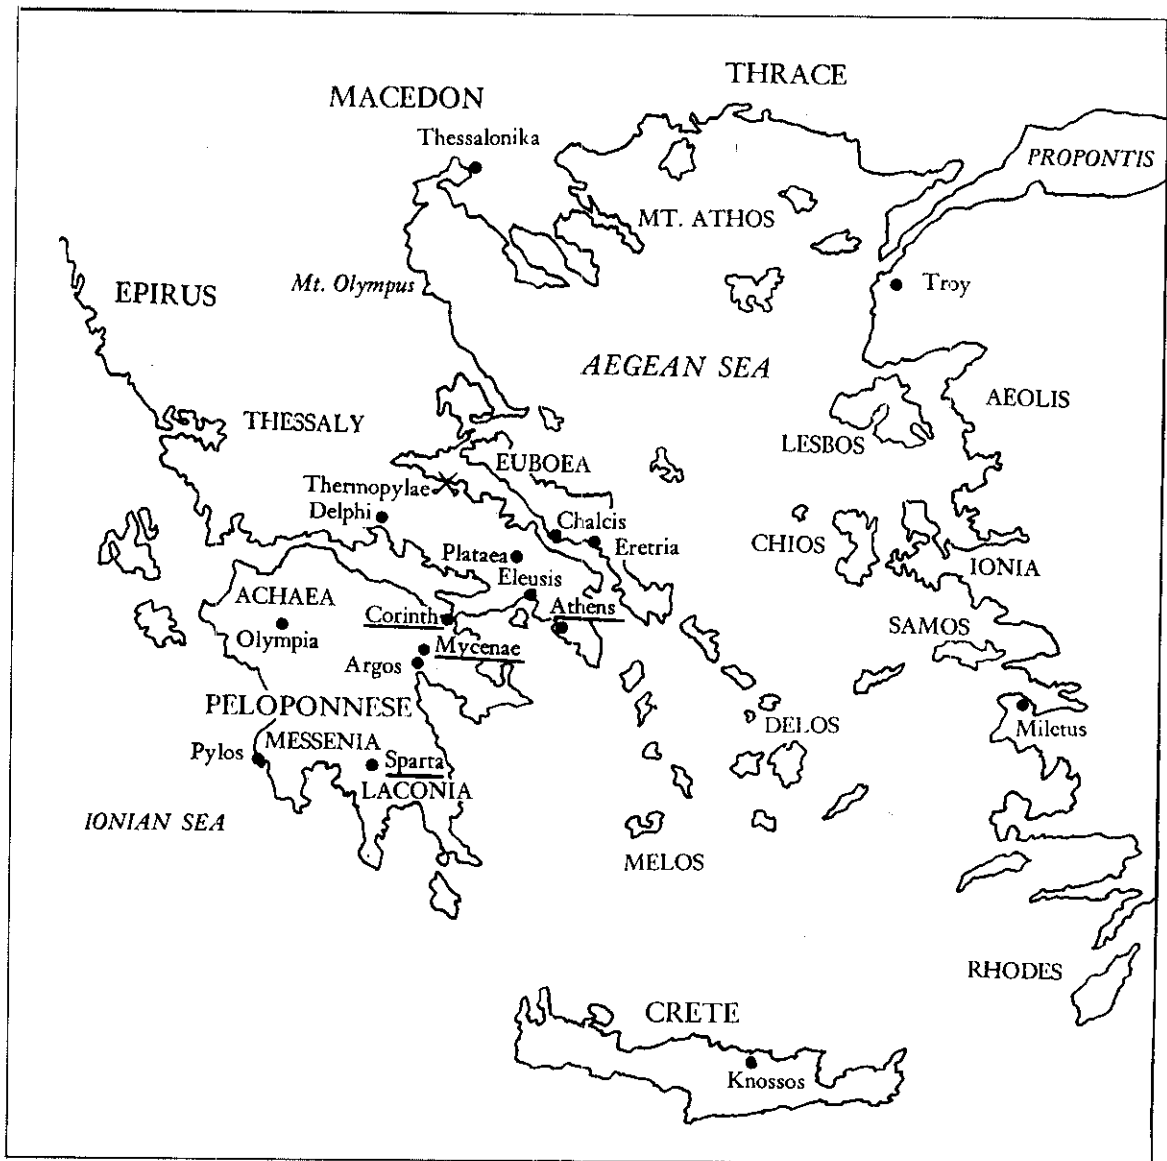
MACEDON
THRACE
Thessalonika
PROPONTIS
MT. ATHOS
EPIRUS
Mt. Olympus
Troy
AEGEAN SEA
AEOLIS
THESSALY
LESBOS
EUBOEA
Thermopylae
Delphi
Chalcis
Eretria
CHIOS
Plataea
IONIA
Eleusis
ACHAEA
Corinth
Athens
SAMOS
Olympia
Mycenae
Argos
PELOPONNESE
DELOS
Miletus
MESSENIA
Pylos
Sparta
LACONIA
IONIAN SEA
MELOS
RHODES
CRETE
Knossos